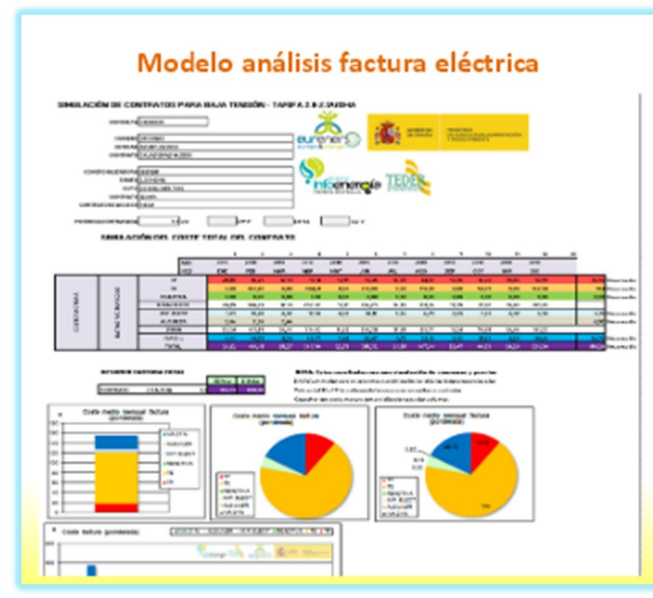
Modelo análisis factura eléctrica

SIMULACIÓN DE CONTRATOS PARA BAJA TENSIÓN - TARIFA 2.0 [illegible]

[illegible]

SIMULACIÓN DEL COSTE TOTAL DEL CONTRATO

Coste medio mensual factura

Coste medio mensual factura (porcentaje)

Coste medio mensual factura (porcentaje)

Coste factura (porcentaje)

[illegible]